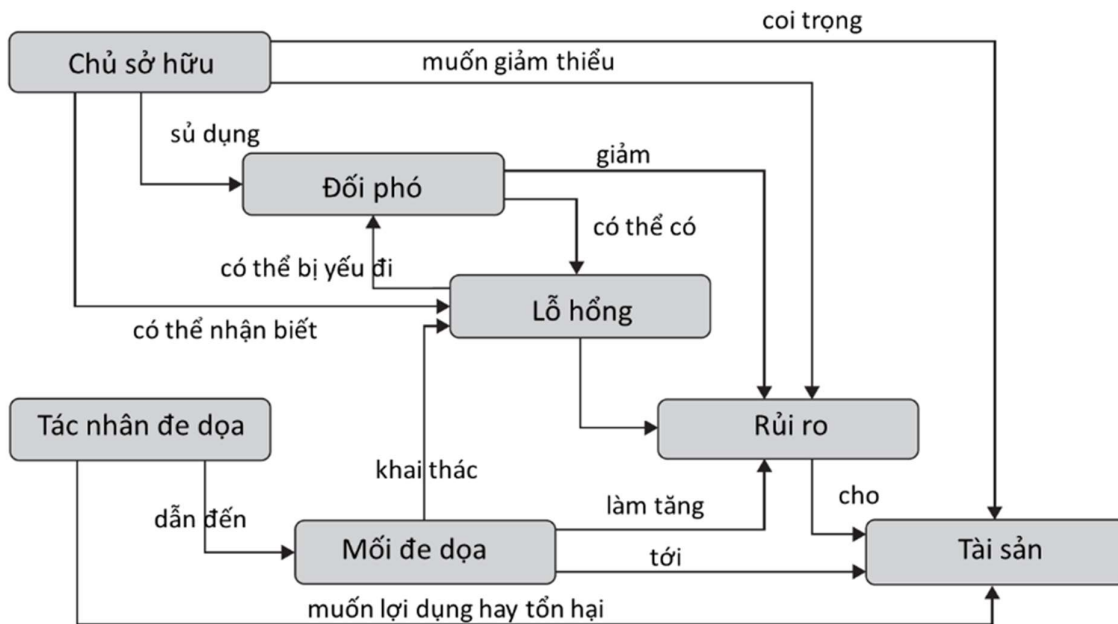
coi trọng

Chủ sở hữu

muốn giảm thiểu

sủ dụng

giảm

Đối phó

có thể có

có thể bị yếu đi

Lỗ hổng

có thể nhận biết

Tác nhân đe dọa

Rủi ro

khai thác

cho

dẫn đến

làm tăng

Mối đe dọa

tới

Tài sản

muốn lợi dụng hay tổn hại